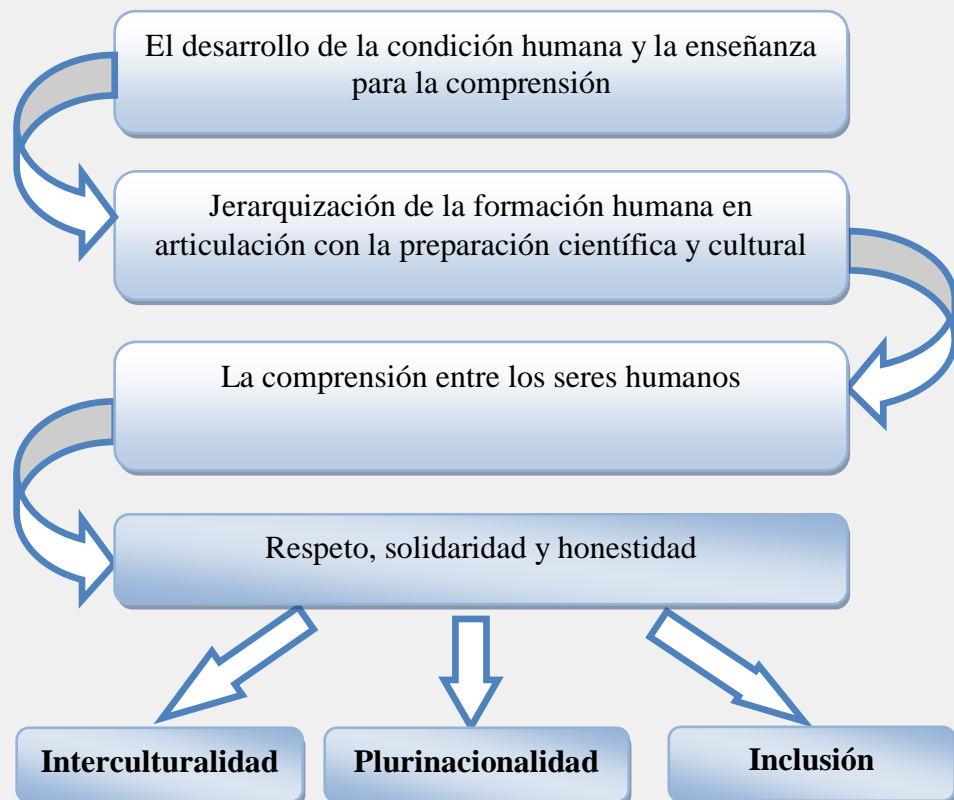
El desarrollo de la condición humana y la enseñanza para la comprensión

Jerarquización de la formación humana en articulación con la preparación científica y cultural

La comprensión entre los seres humanos

Respeto, solidaridad y honestidad

Interculturalidad

Plurinacionalidad

Inclusión